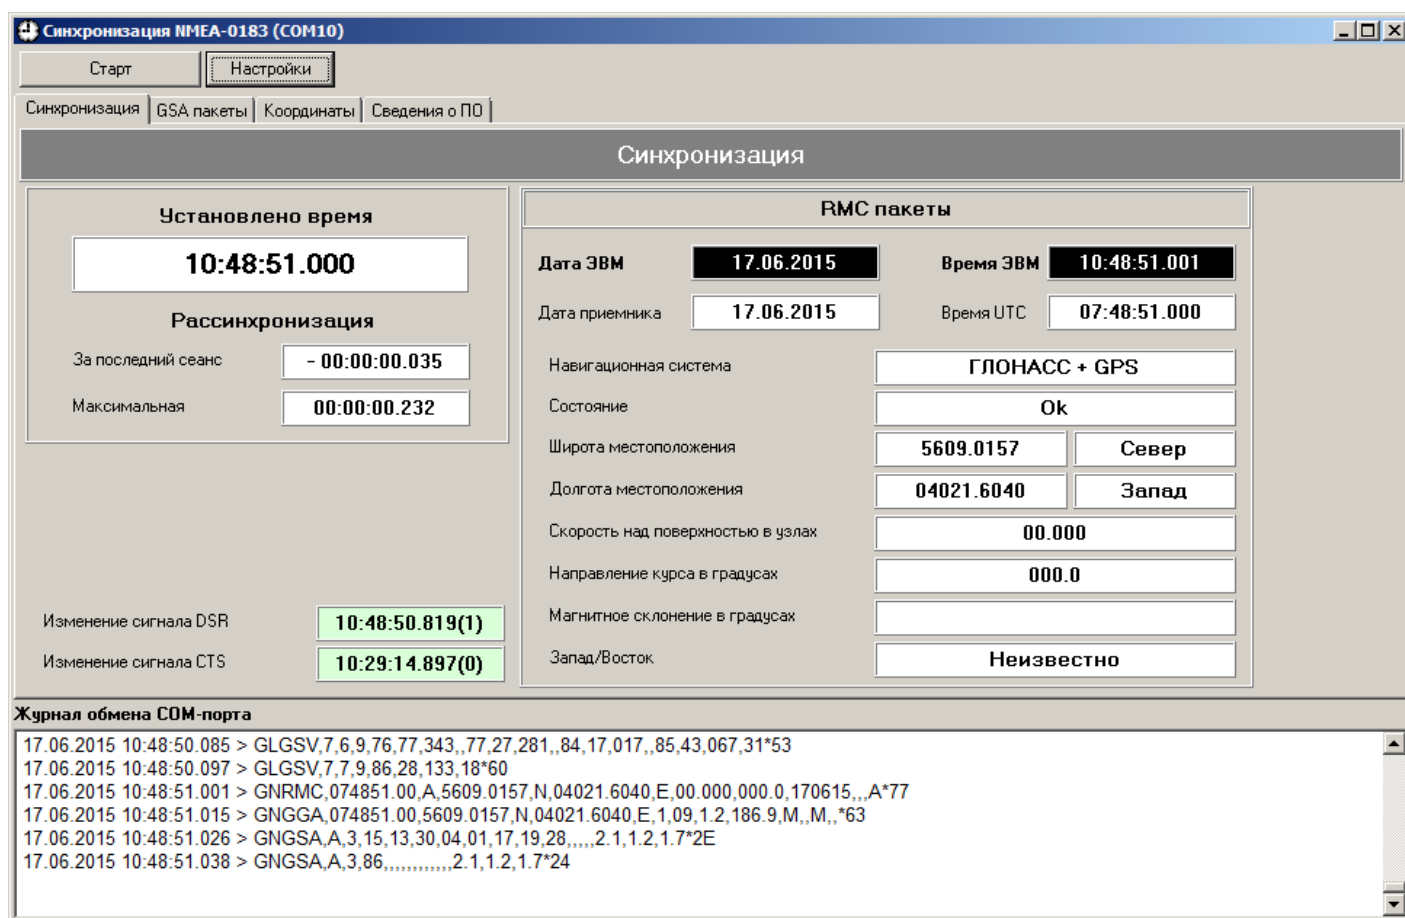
Синхронизация NMEA-0183 (COM10)

Старт
Настройки

Синхронизация | GSA пакеты | Координаты | Сведения о ПО

Синхронизация

Установлено время
10:48:51.000

Рассинхронизация
За последний сеанс - 00:00:00.035
Максимальная 00:00:00.232

RMC пакеты

| | | | |
|---|---|---|---|
| Дата ЭВМ | 17.06.2015 | Время ЭВМ | 10:48:51.001 |
| Дата приемника | 17.06.2015 | Время UTC | 07:48:51.000 |

| | | |
|---|---|---|
| Навигационная система | ГЛОНАСС + GPS | |
| Состояние | Ok | |
| Широта местоположения | 5609.0157 | Север |
| Долгота местоположения | 04021.6040 | Запад |
| Скорость над поверхностью в узлах | 00.000 | |
| Направление курса в градусах | 000.0 | |
| Магнитное склонение в градусах | | |
| Запад/Восток | Неизвестно | |

Изменение сигнала DSR 10:48:50.819(1)
Изменение сигнала CTS 10:29:14.897(0)

Журнал обмена COM-порта
17.06.2015 10:48:50.085 > GLGSV,7,6,9,76,77,343,,77,27,281,,84,17,017,,85,43,067,31*53
17.06.2015 10:48:50.097 > GLGSV,7,7,9,86,28,133,18*60
17.06.2015 10:48:51.001 > GNRMC,074851.00,A,5609.0157,N,04021.6040,E,00.000,000.0,170615,,,A*77
17.06.2015 10:48:51.015 > GNGGA,074851.00,5609.0157,N,04021.6040,E,1,09,1.2,186.9,M,,M,,*63
17.06.2015 10:48:51.026 > GNGSA,A,3,15,13,30,04,01,17,19,28,,,,,2.1,1.2,1.7*2E
17.06.2015 10:48:51.038 > GNGSA,A,3,86,,,,,,,,,,,,2.1,1.2,1.7*24